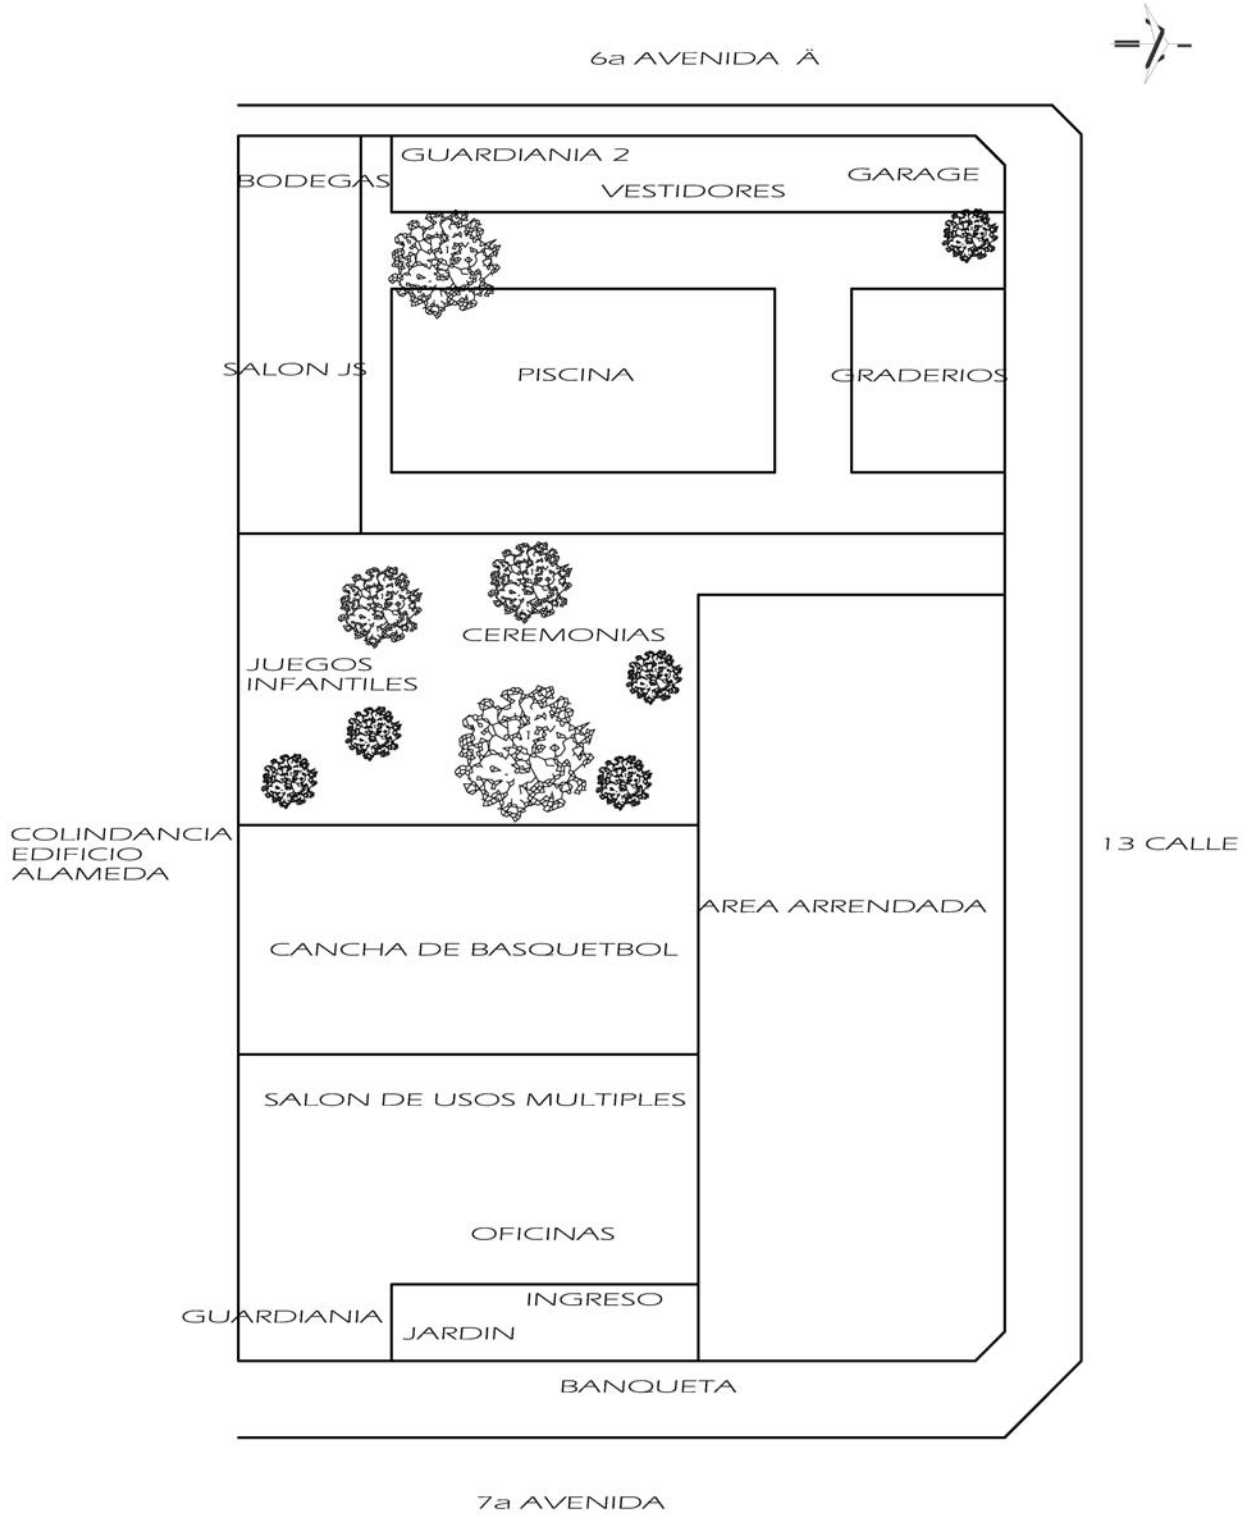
6a AVENIDA Ä

GUARDIANIA 2

BODEGAS

VESTIDORES

GARAGE

SALON JS

PISCINA

GRADERIOS

CEREMONIAS

JUEGOS INFANTILES

COLINDANCIA EDIFICIO ALAMEDA

13 CALLE

AREA ARRENDADA

CANCHA DE BASQUETBOL

SALON DE USOS MULTIPLES

OFICINAS

INGRESO

GUARDIANIA

JARDIN

BANQUETA

7a AVENIDA